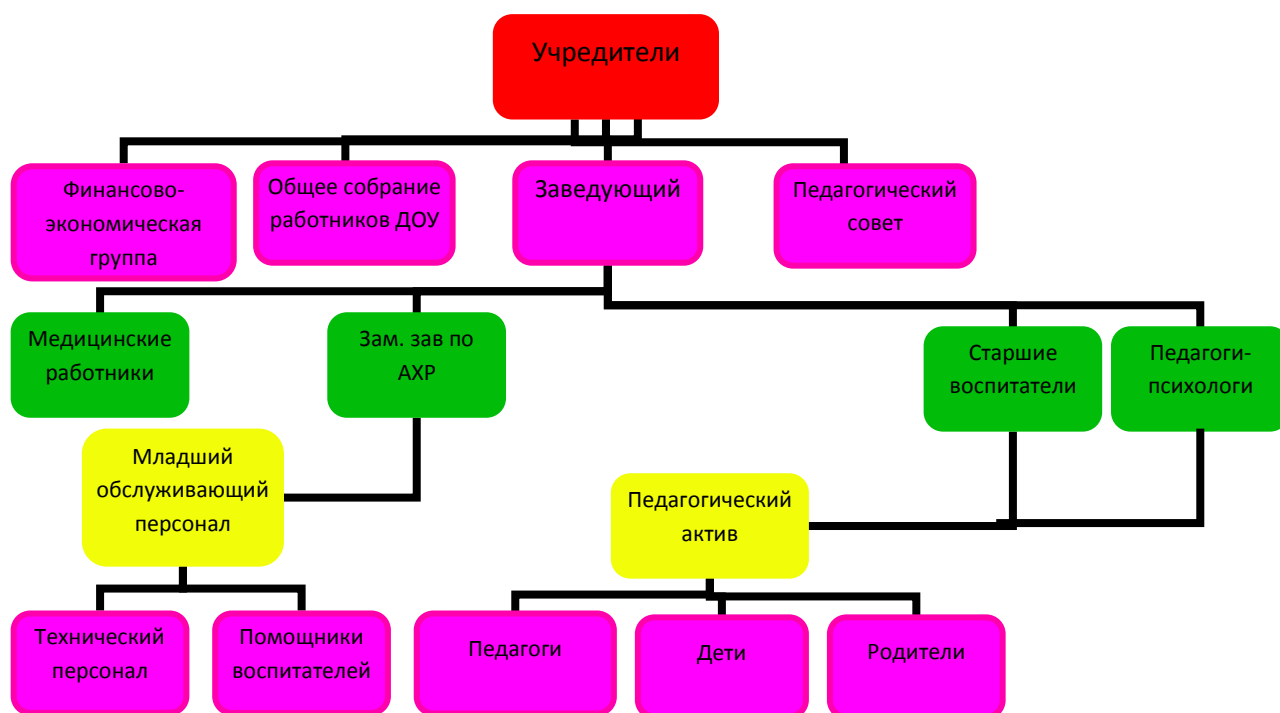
Учредители

Финансово-экономическая группа

Общее собрание работников ДОУ

Заведующий

Педагогический совет

Медицинские работники

Зам. зав по АХР

Старшие воспитатели

Педагоги-психологи

Младший обслуживающий персонал

Педагогический актив

Технический персонал

Помощники воспитателей

Педагоги

Дети

Родители